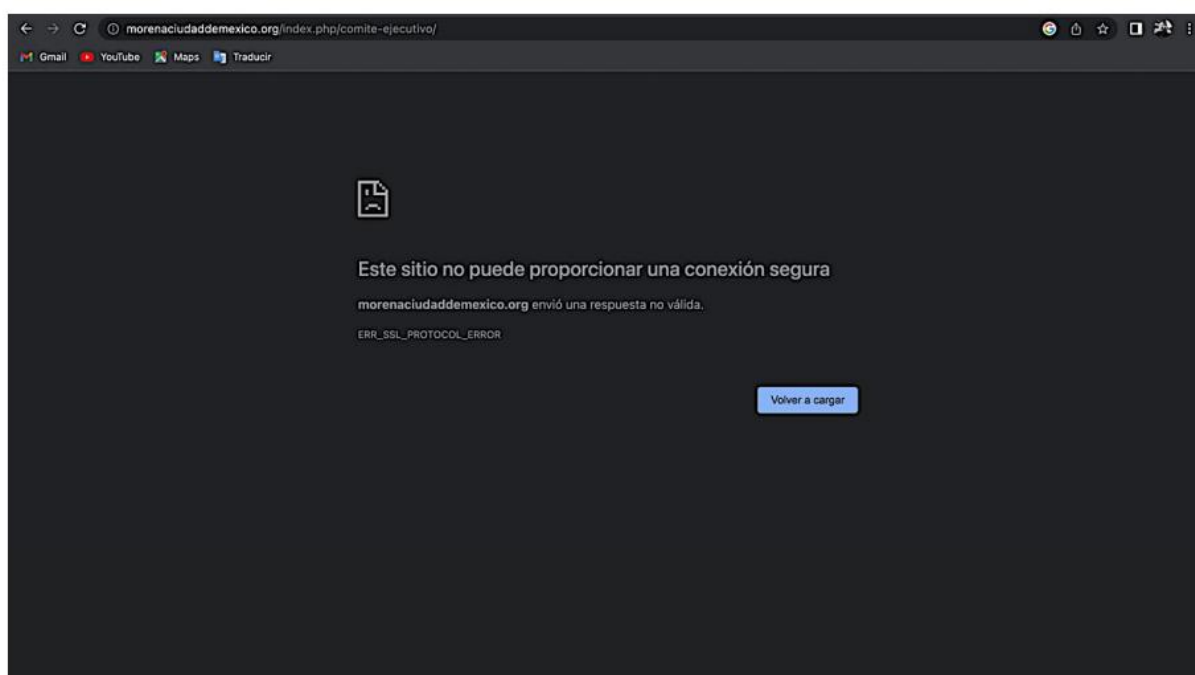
morenaciudaddemexico.org/index.php/comite-ejecutivo/

Gmail YouTube Maps Traducir

Este sitio no puede proporcionar una conexión segura

**morenaciudaddemexico.org** envió una respuesta no válida.

ERR_SSL_PROTOCOL_ERROR

Volver a cargar